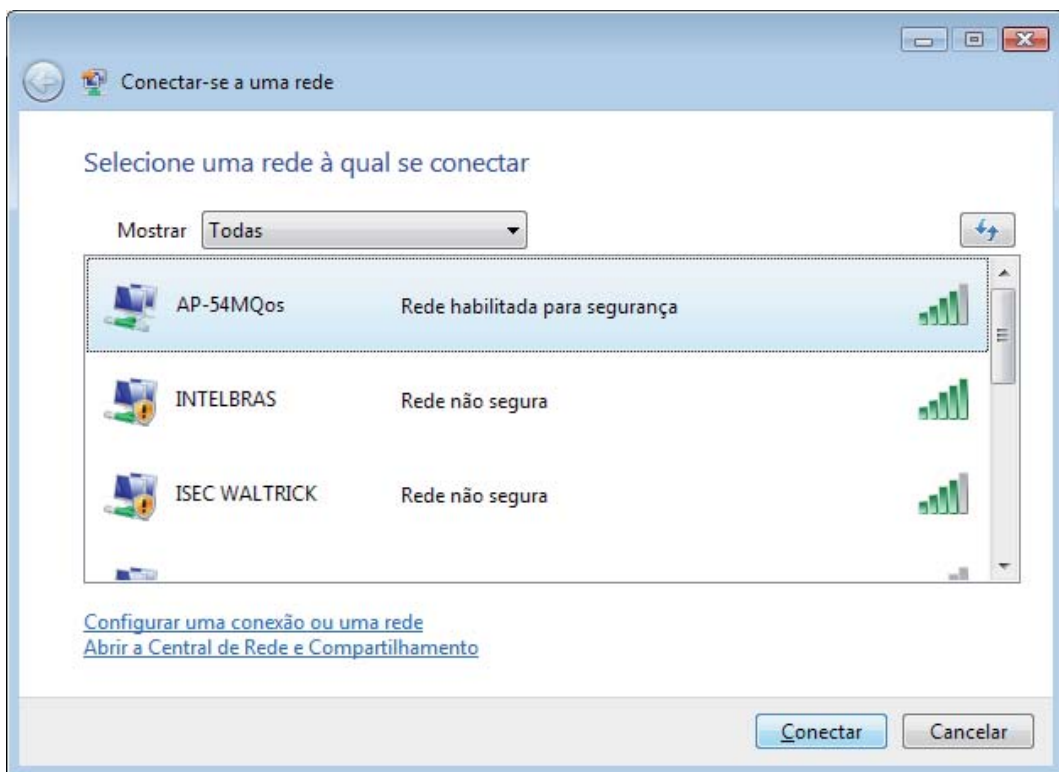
Conectar-se a uma rede

Selecione uma rede à qual se conectar

Mostrar Todas

AP-54MQos Rede habilitada para segurança

INTELBRAS Rede não segura

ISEC WALTRICK Rede não segura

Configurar uma conexão ou uma rede
Abrir a Central de Rede e Compartilhamento

Conectar Cancelar